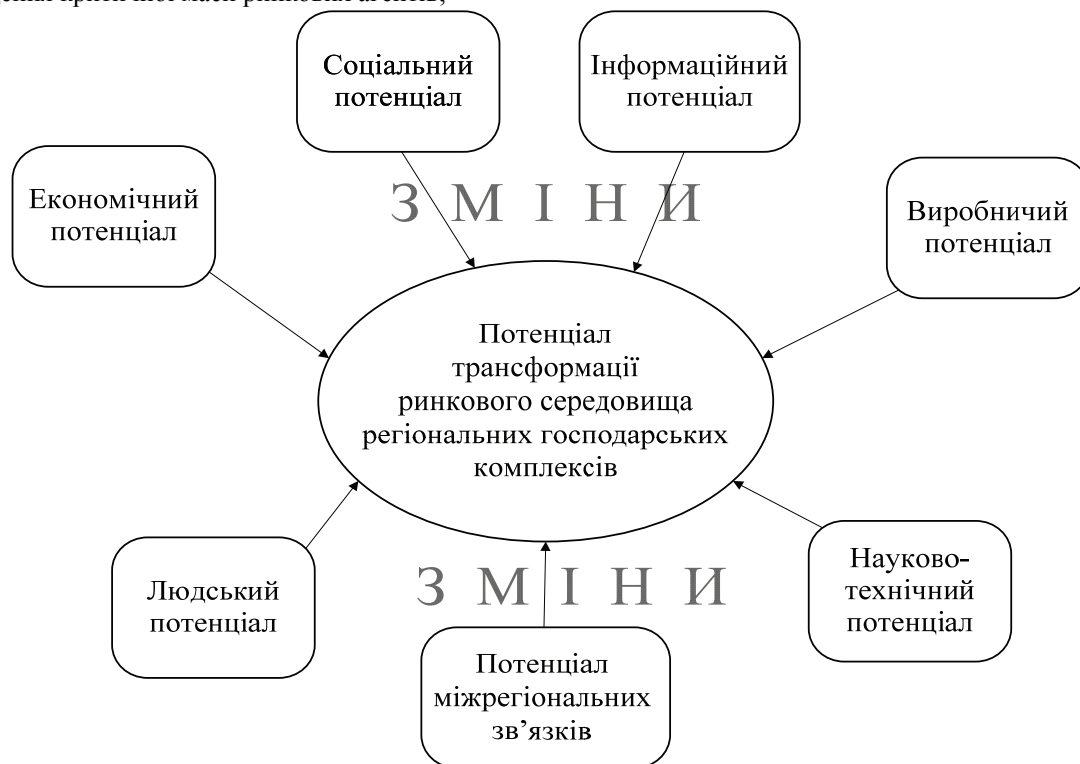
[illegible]

Соціальний потенціал

Інформаційний потенціал

Економічний потенціал

З М І Н И

Виробничий потенціал

Потенціал трансформації ринкового середовища регіональних господарських комплексів

Людський потенціал

З М І Н И

Науково-технічний потенціал

Потенціал міжрегіональних зв'язків